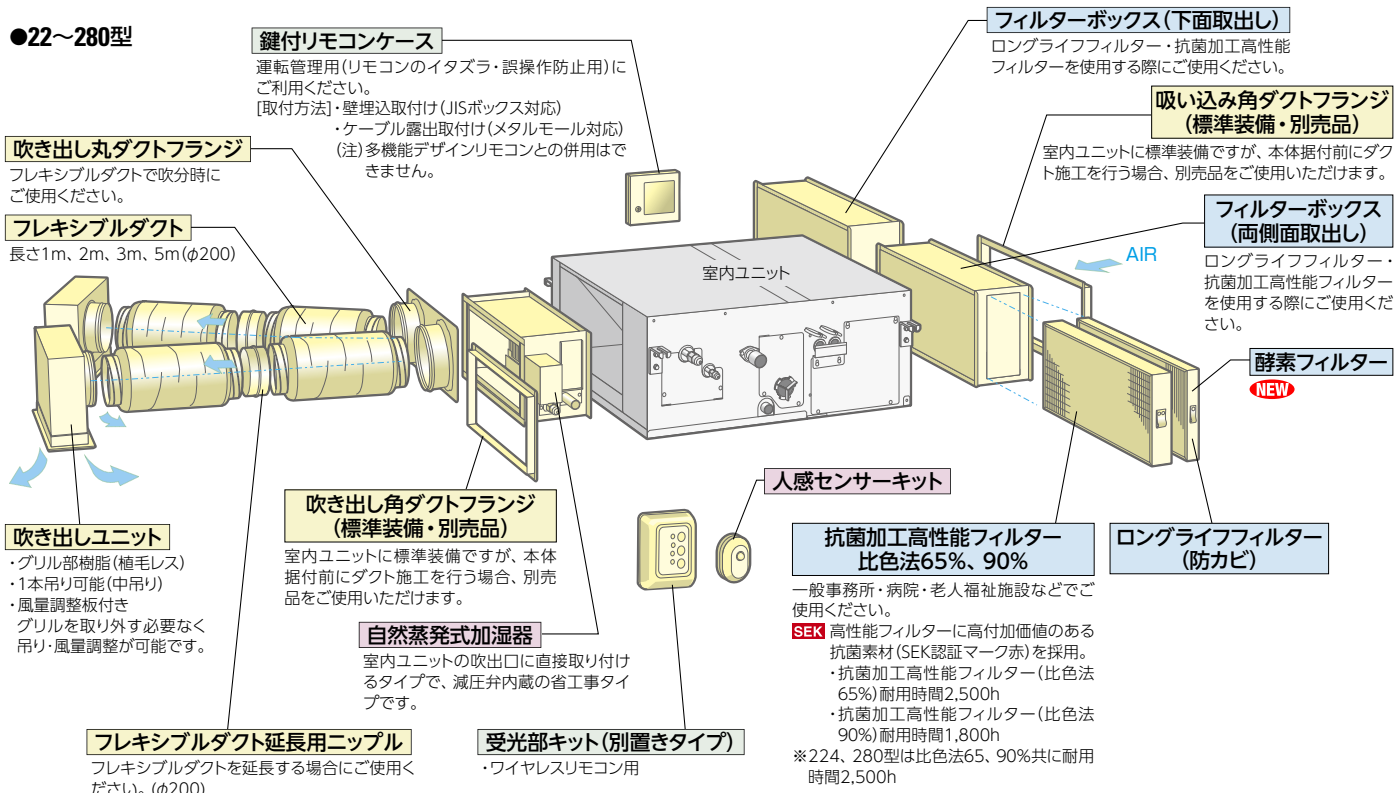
●22～280型

鍵付リモコンケース
運転管理用（リモコンのイタズラ・誤操作防止用）にご利用ください。
[取付方法]・壁埋込取付け（JISボックス対応）
・ケーブル露出取付け（メタルモール対応）
（注）多機能デザインリモコンとの併用はできません。

吹き出し丸ダクトフランジ
フレキシブルダクトで吹分時にご使用ください。

フレキシブルダクト
長さ1m、2m、3m、5m（φ200）

フィルターボックス（下面取出し）
ロングライフフィルター・抗菌加工高性能フィルターを使用する際にご使用ください。

吸い込み角ダクトフランジ（標準装備・別売品）
室内ユニットに標準装備ですが、本体据付前にダクト施工を行う場合、別売品をご使用いただけます。

フィルターボックス（両側面取出し）
ロングライフフィルター・抗菌加工高性能フィルターを使用する際にご使用ください。

AIR

室内ユニット

酵素フィルター
NEW

吹き出しユニット
・グリル部樹脂（植毛レス）
・1本吊り可能（中吊り）
・風量調整板付き
グリルを取り外す必要なく吊り・風量調整が可能です。

吹き出し角ダクトフランジ（標準装備・別売品）
室内ユニットに標準装備ですが、本体据付前にダクト施工を行う場合、別売品をご使用いただけます。

人感センサーキット

抗菌加工高性能フィルター 比色法65%、90%
一般事務所・病院・老人福祉施設などでご使用ください。
SEK 高性能フィルターに高付加価値のある抗菌素材（SEK認証マーク赤）を採用。
・抗菌加工高性能フィルター（比色法65%）耐用時間2,500h
・抗菌加工高性能フィルター（比色法90%）耐用時間1,800h
※224、280型は比色法65、90%共に耐用時間2,500h

ロングライフフィルター（防カビ）

自然蒸発式加湿器
室内ユニットの吹出口に直接取り付けるタイプで、減圧弁内蔵の省工事タイプです。

フレキシブルダクト延長用ニップル
フレキシブルダクトを延長する場合にご使用ください。（φ200）

受光部キット（別置きタイプ）
・ワイヤレスリモコン用